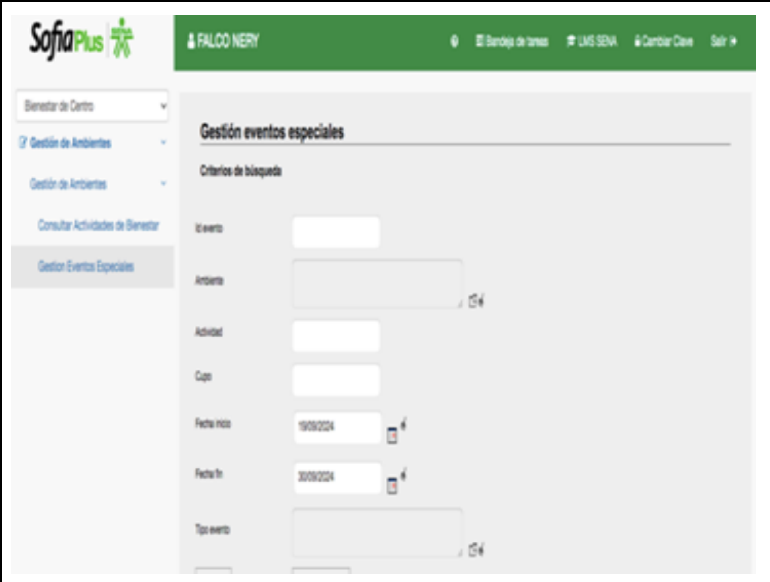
SofiaPlus

FALCO NERY

Bandeja de tareas LMS SENA Cambiar Clave Salir

Bienestar de Centro

Gestión de Ambientes

Gestión de Ambientes

Consultar Actividades de Bienestar

Gestion Eventos Especiales

Gestión eventos especiales

Criterios de búsqueda

Id evento

Ambiente

Actividad

Cupo

Fecha inicio 19/09/2024

Fecha fin 30/09/2024

Tipo evento